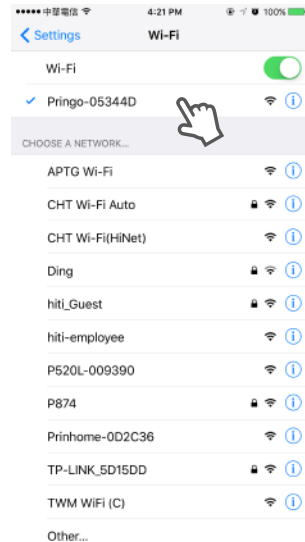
●●●●● 中華電信 4:21 PM 100%

Settings Wi-Fi

Wi-Fi

Pringo-05344D

CHOOSE A NETWORK...

APTG Wi-Fi

CHT Wi-Fi Auto

CHT Wi-Fi(HiNet)

Ding

hiti_Guest

hiti-employee

P520L-009390

P874

Prinhome-0D2C36

TP-LINK_5D15DD

TWM WiFi (C)

Other...